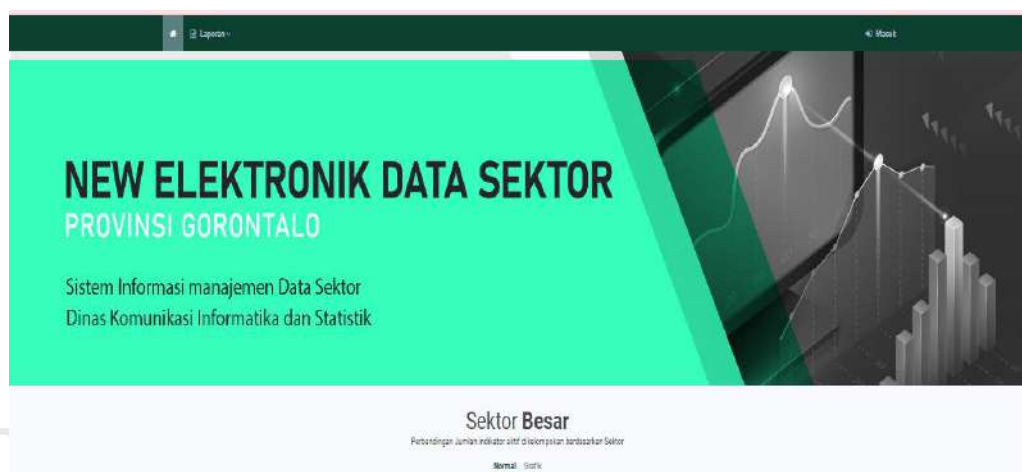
Laporan

Masuk

NEW ELEKTRONIK DATA SEKTOR
PROVINSI GORONTALO

Sistem Informasi manajemen Data Sektor
Dinas Komunikasi Informatika dan Statistik

Sektor Besar
Perbandingan Jumlah indikator aktif dikelompokan berdasarkan Sektor

Normal Grafik